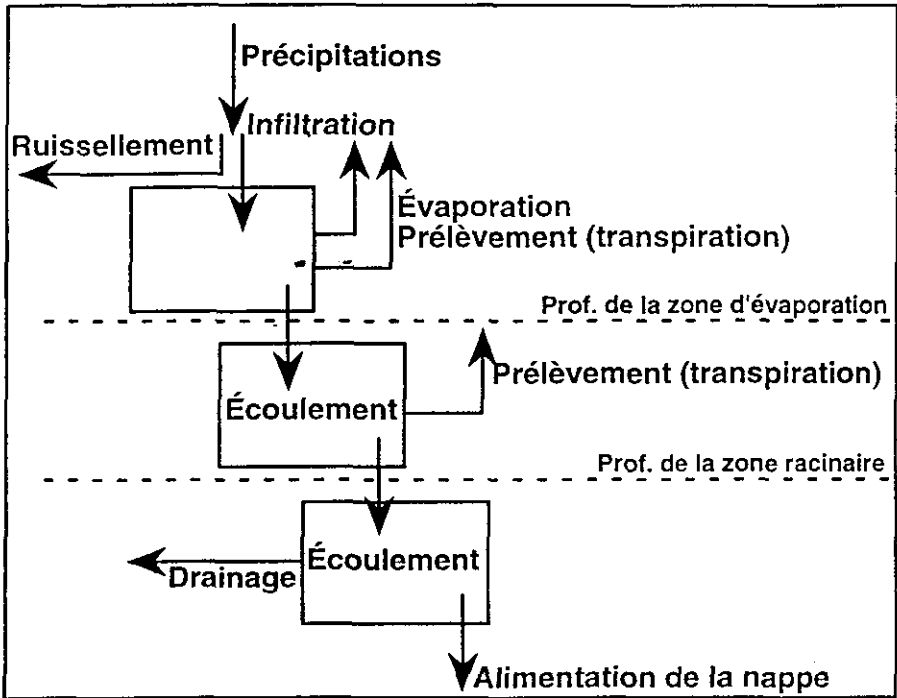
Précipitations
Infiltration
Ruissellement
Évaporation
Prélèvement (transpiration)
Prof. de la zone d'évaporation
Prélèvement (transpiration)
Écoulement
Prof. de la zone racinaire
Écoulement
Drainage
Alimentation de la nappe